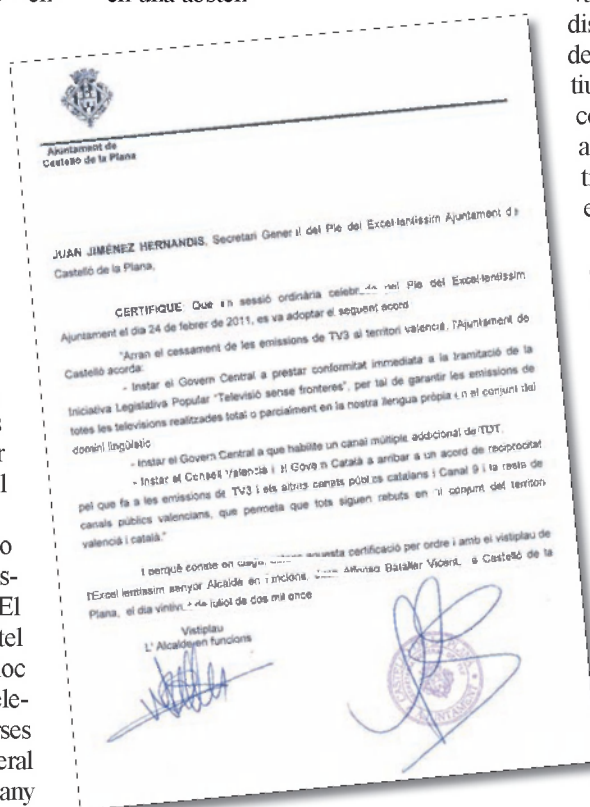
en una absten

Ajuntament de
Castelló de la Plana

JUAN JIMÉNEZ HERNANDIS, Secretari General del Ple del Excel·lentíssim Ajuntament de Castelló de la Plana,

CERTIFIQUE: Que en sessió ordinària celebrada pel Ple del Excel·lentíssim Ajuntament el dia 24 de febrer de 2011, es va adoptar el següent acord:

"Arran el cessament de les emissions de TV3 al territori valencià, l'Ajuntament de Castelló acorda:

- Instar el Govern Central a prestar conformitat immediata a la tramitació de la Iniciativa Legislativa Popular "Televisió sense fronteres", per tal de garantir les emissions de totes les televisions realitzades total o parcialment en la nostra llengua pròpia en el conjunt del domini lingüístic.

- Instar el Govern Central a que habilite un canal múltiple addicional de TDT.

- Instar el Consell Valencià i el Govern Català a arribar a un acord de reciprocitat pel que fa a les emissions de TV3 i els altres canals públics catalans i Canal 9 i la resta de canals públics valencians, que permeta que tots siguen rebuts en el conjunt del territori valencià i català."

I perquè conste en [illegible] aquesta certificació per ordre i amb el vistiplau de l'Excel·lentíssim senyor Alcalde en funcions, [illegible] Alfonso Bataller Vicent, a Castelló de la Plana, el dia vint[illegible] de juliol de dos mil once

Vistiplau
L' Alcalde en funcions

ve
dis
de
tiu
c
a
t
e

s
r
l

o
s-
El
tel
oc
ele-
rses
eral
any